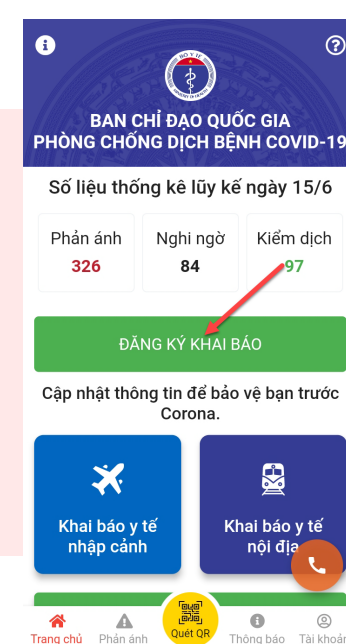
BỘ Y TẾ

BAN CHỈ ĐẠO QUỐC GIA
PHÒNG CHỐNG DỊCH BỆNH COVID-19

Số liệu thống kê lũy kế ngày 15/6

| Phản ánh | Nghi ngờ | Kiểm dịch |
|---|---|---|
| 326 | 84 | 97 |

ĐĂNG KÝ KHAI BÁO

Cập nhật thông tin để bảo vệ bạn trước Corona.

Khai báo y tế nhập cảnh

Khai báo y tế nội địa

Trang chủ
Phản ánh
Quét QR
Thông báo
Tài khoản